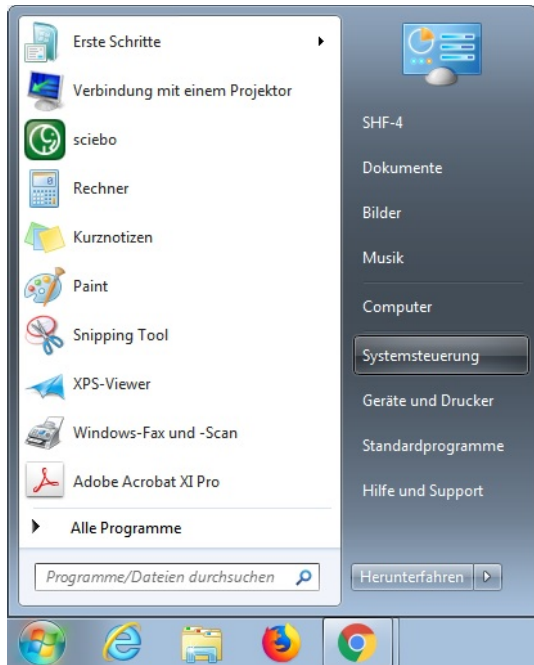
Erste Schritte

Verbindung mit einem Projektor

sciebo

Rechner

Kurznotizen

Paint

Snipping Tool

XPS-Viewer

Windows-Fax und -Scan

Adobe Acrobat XI Pro

Alle Programme

Programme/Dateien durchsuchen

SHF-4

Dokumente

Bilder

Musik

Computer

Systemsteuerung

Geräte und Drucker

Standardprogramme

Hilfe und Support

Herunterfahren